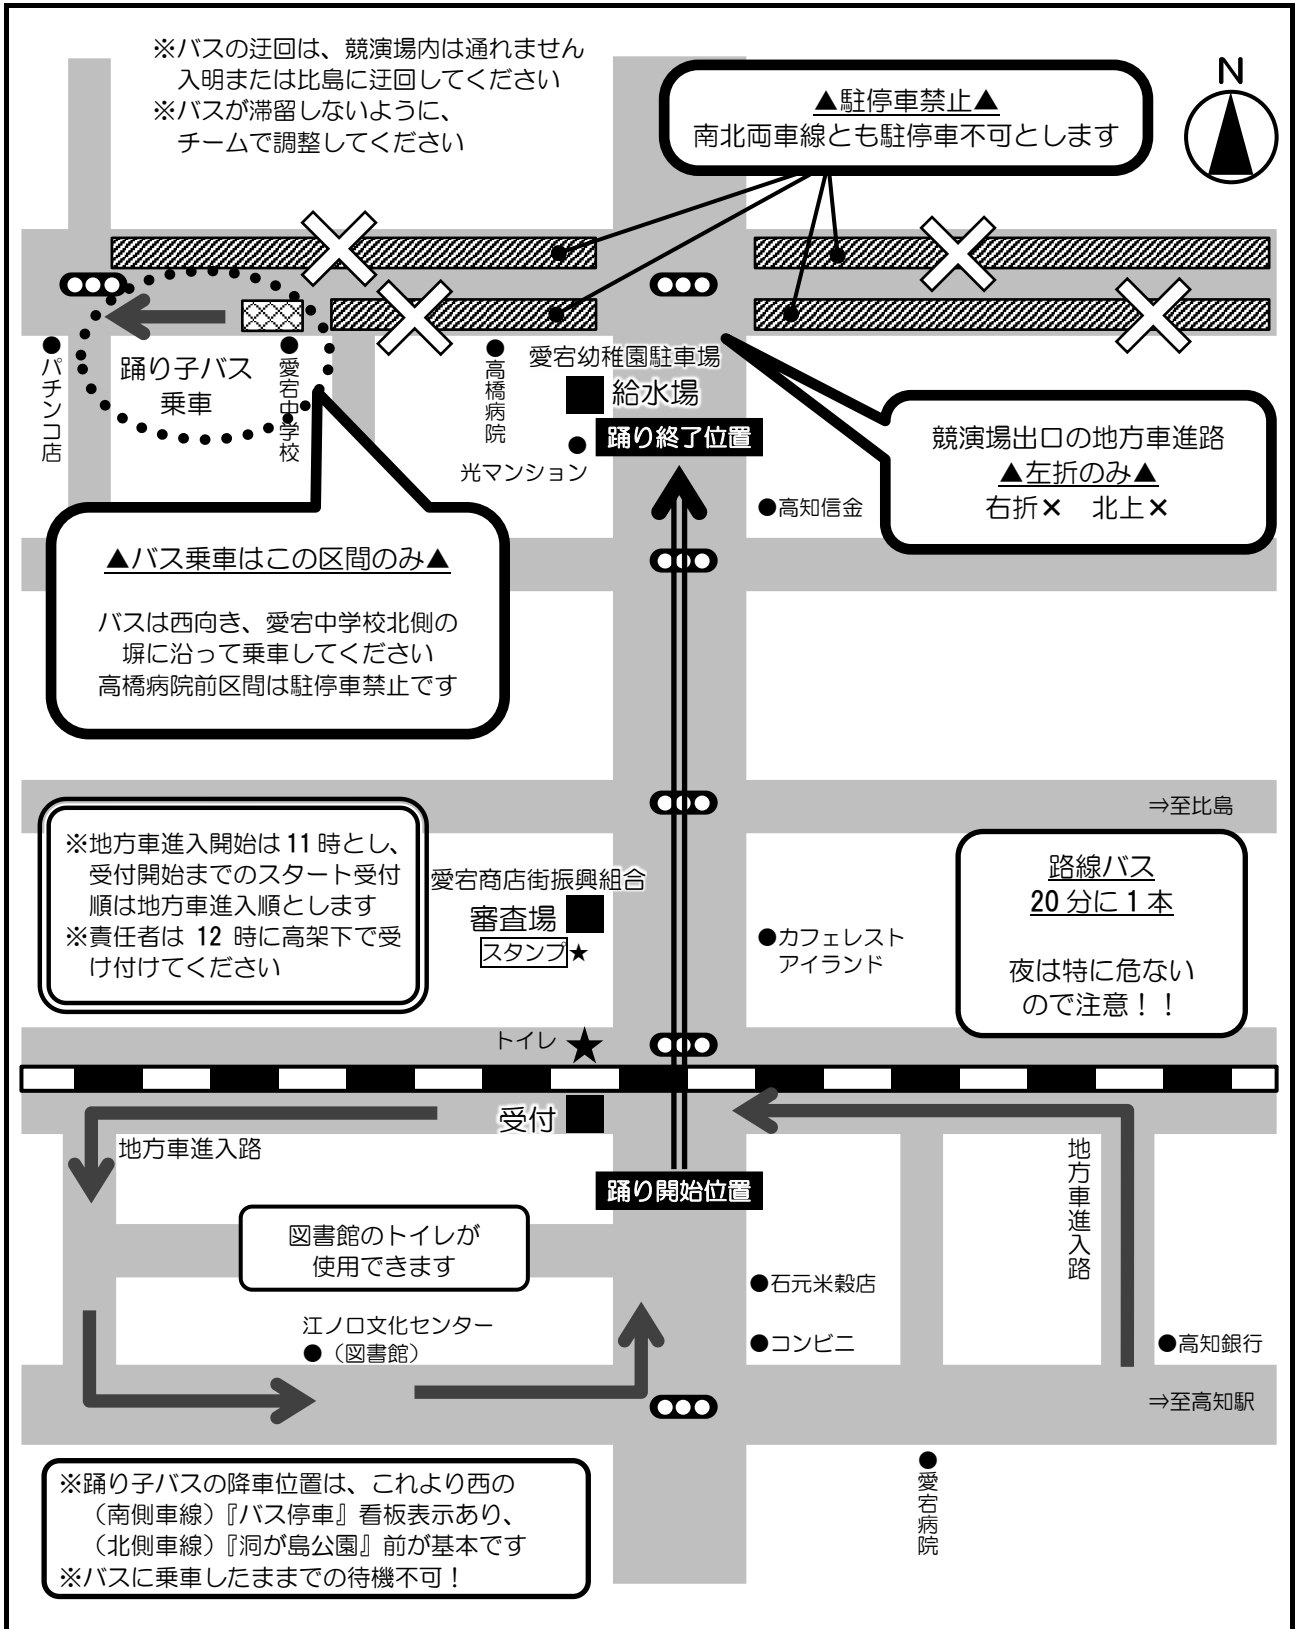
※バスの迂回は、競演場内は通れません
入明または比島に迂回してください
※バスが滞留しないように、
チームで調整してください

▲駐停車禁止▲
南北両車線とも駐停車不可とします

N

パチンコ店

踊り子バス
乗車

愛宕中学校

高橋病院

愛宕幼稚園駐車場

給水場

光マンション

踊り終了位置

競演場出口の地方車進路
▲左折のみ▲
右折✕　北上✕

●高知信金

▲バス乗車はこの区間のみ▲

バスは西向き、愛宕中学校北側の塀に沿って乗車してください
高橋病院前区間は駐停車禁止です

⇒至比島

※地方車進入開始は11時とし、受付開始までのスタート受付順は地方車進入順とします
※責任者は12時に高架下で受け付けてください

愛宕商店街振興組合
審査場
スタンプ★

●カフェレスト
アイランド

路線バス
20分に1本

夜は特に危ないので注意！！

トイレ

受付

地方車進入路

踊り開始位置

地方車進入路

図書館のトイレが使用できます

●石元米穀店

江ノ口文化センター
●（図書館）

●コンビニ

●高知銀行

⇒至高知駅

愛宕病院

※踊り子バスの降車位置は、これより西の
（南側車線）『バス停車』看板表示あり、
（北側車線）『洞が島公園』前が基本です
※バスに乗車したままでの待機不可！